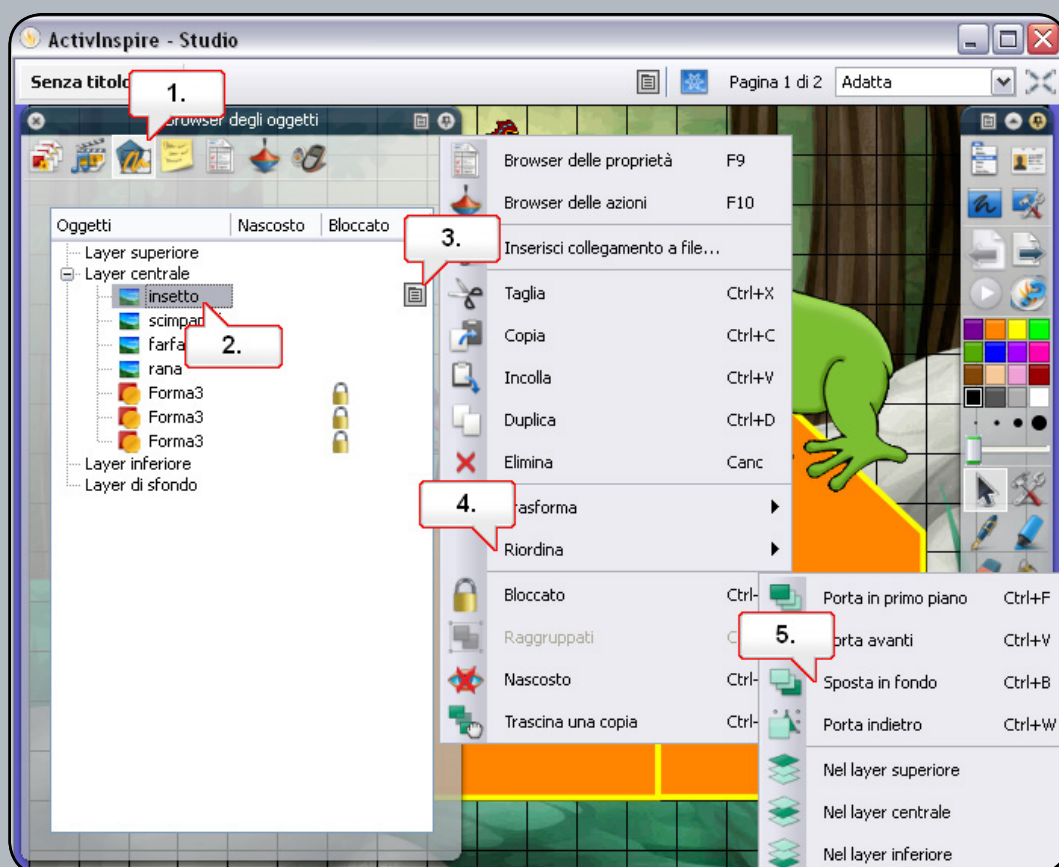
ActivInspire - Studio

Senza titolo

1.

Pagina 1 di 2 Adatta

Browser degli oggetti

| Oggetti | Nascosto | Bloccato |
|---|---|---|
| Layer superiore | | |
| Layer centrale | | |
| insetto | | |
| scimpa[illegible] | | |
| farfa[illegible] | | |
| rana | | |
| Forma3 | | |
| Forma3 | | |
| Forma3 | | |
| Layer inferiore | | |
| Layer di sfondo | | |

2.

3.

Browser delle proprietà F9
Browser delle azioni F10
Inserisci collegamento a file...
Taglia Ctrl+X
Copia Ctrl+C
Incolla Ctrl+V
Duplica Ctrl+D
Elimina Canc

4.

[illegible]rasforma
Riordina
Bloccato Ctrl-
Raggruppati C
Nascosto Ctrl-
Trascina una copia Ctrl-

Porta in primo piano Ctrl+F

5.

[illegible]orta avanti Ctrl+V
Sposta in fondo Ctrl+B
Porta indietro Ctrl+W
Nel layer superiore
Nel layer centrale
Nel layer inferiore